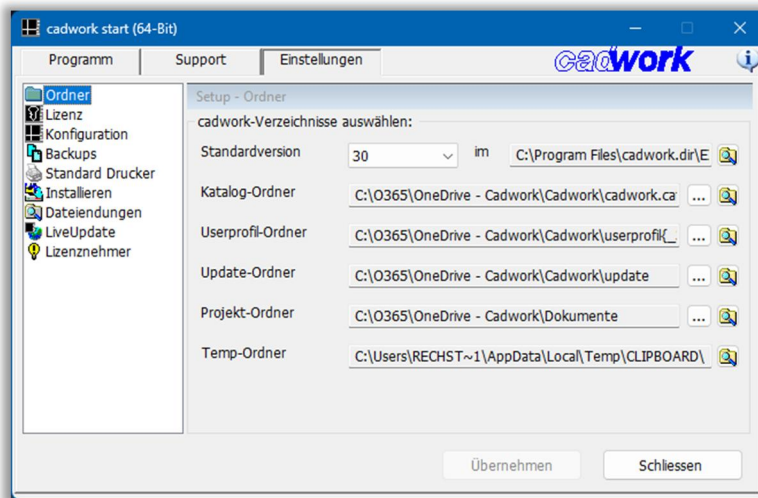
cadwork start (64-Bit)

Programm | Support | Einstellungen

cadwork

Ordner
Lizenz
Konfiguration
Backups
Standard Drucker
Installieren
Dateiendungen
LiveUpdate
Lizenznehmer

Setup - Ordner

cadwork-Verzeichnisse auswählen:

Standardversion 30 im C:\Program Files\cadwork.dir\E

Katalog-Ordner C:\O365\OneDrive - Cadwork\Cadwork\cadwork.ca ...

Userprofil-Ordner C:\O365\OneDrive - Cadwork\Cadwork\userprofil\_ ...

Update-Ordner C:\O365\OneDrive - Cadwork\Cadwork\update ...

Projekt-Ordner C:\O365\OneDrive - Cadwork\Dokumente ...

Temp-Ordner C:\Users\RECHST~1\AppData\Local\Temp\CLIPBOARD\

Übernehmen Schliessen